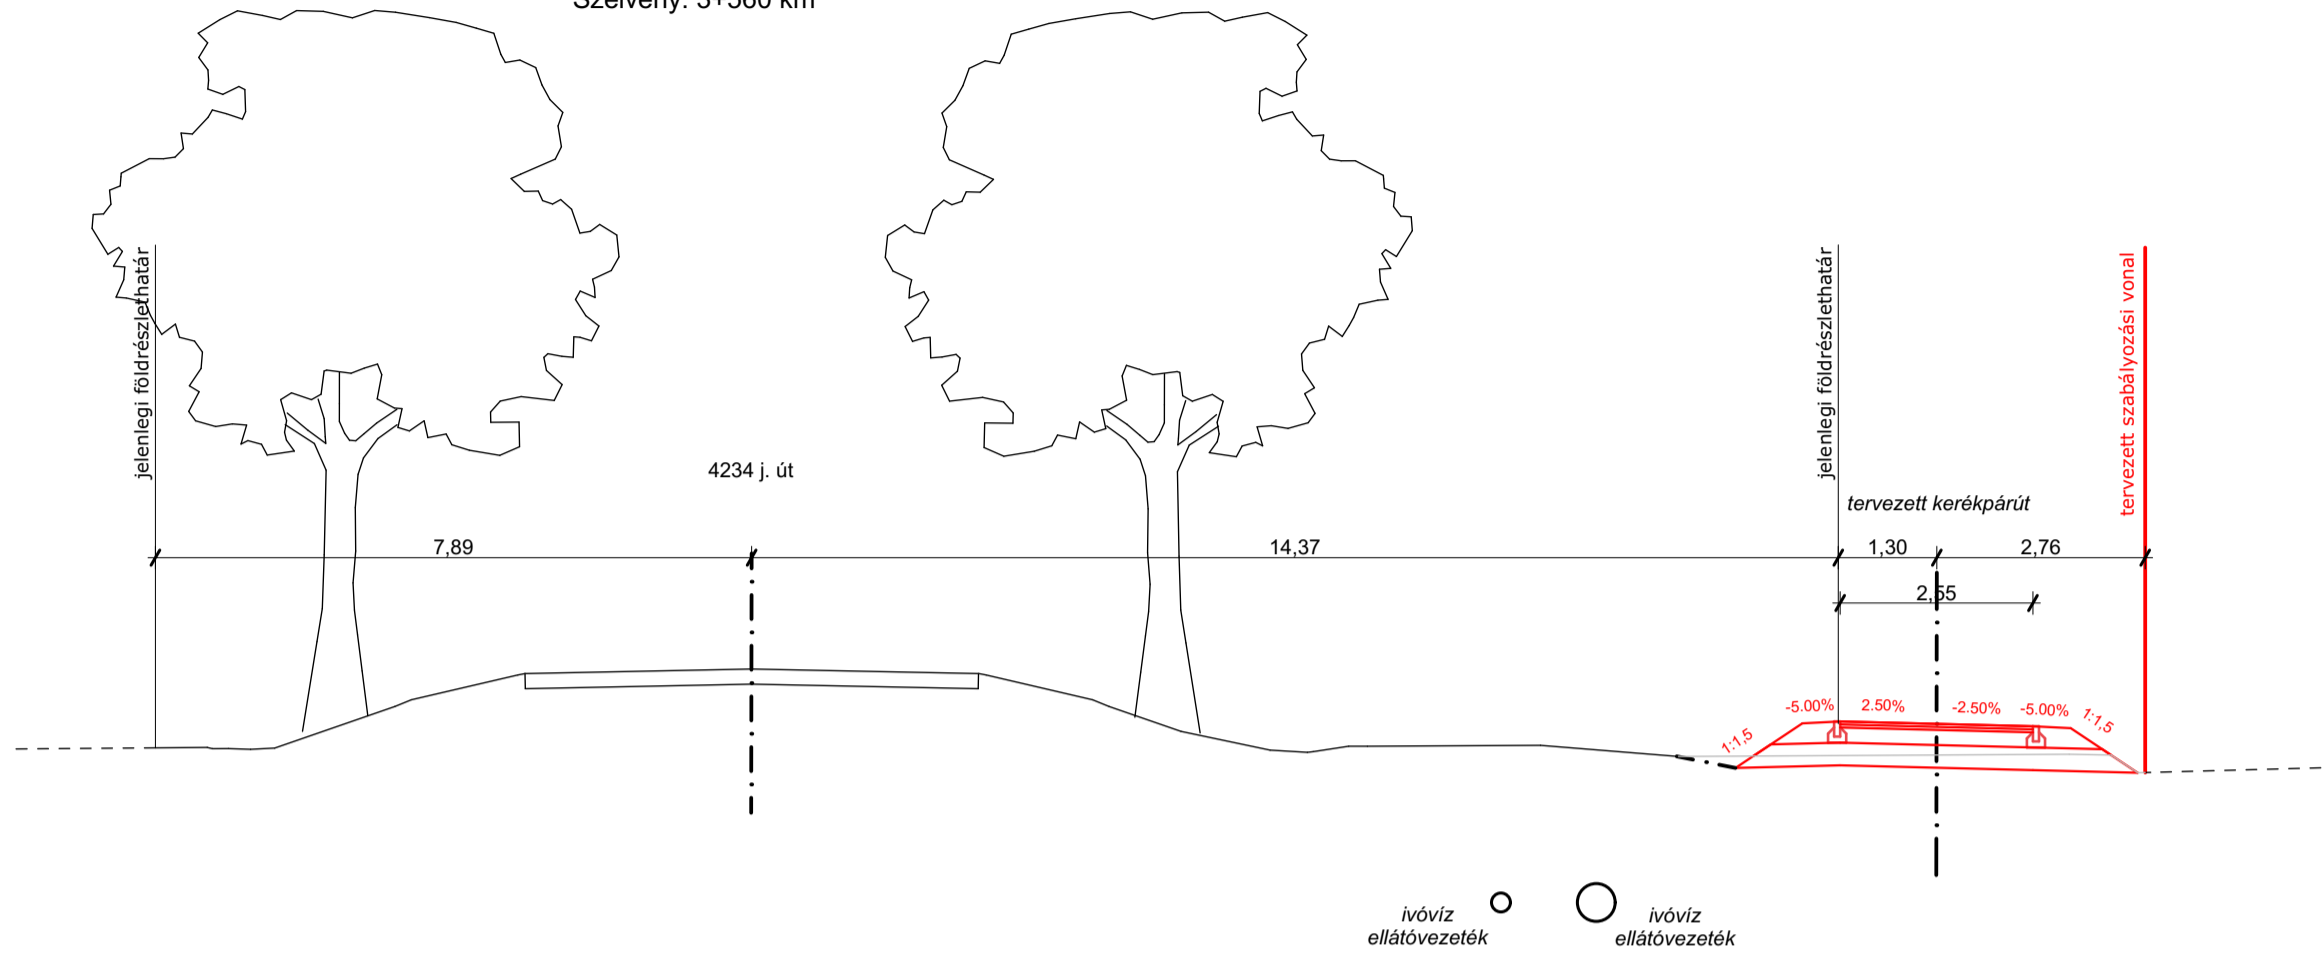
Szelvény: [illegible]

jelenlegi földrészlethatár

4234 j. út

jelenlegi földrészlethatár

tervezett kerékpárút

tervezett szabályozási vonal

7,89

14,37

1,30

2,76

2,55

-5.00%

2.50%

-2.50%

-5.00%

1:1,5

1:1,5

ivóvíz ellátóvezeték

ivóvíz ellátóvezeték